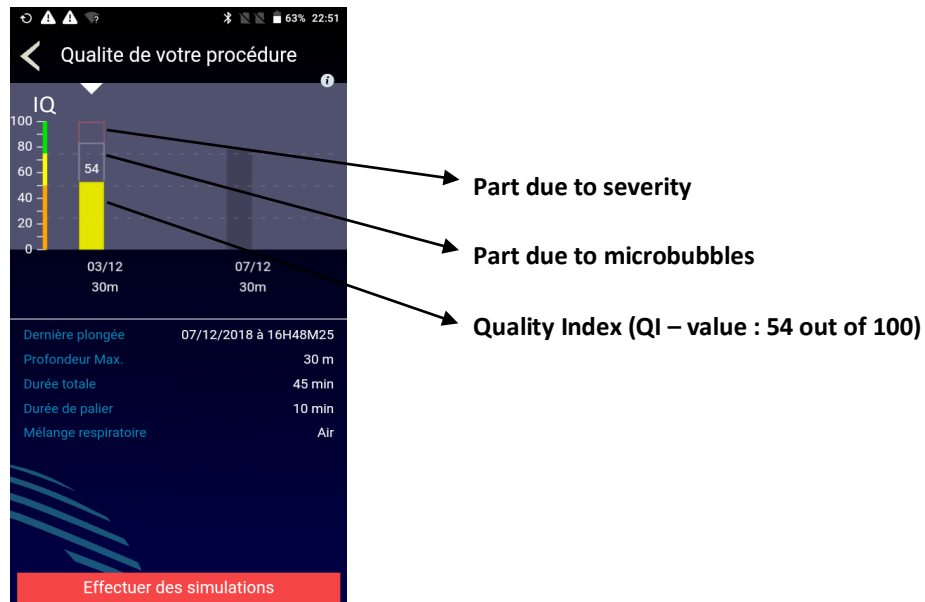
63% 22:51

Qualite de votre procédure

IQ

100
80
60
40
20
0

54

03/12
30m

07/12
30m

Part due to severity

Part due to microbubbles

Quality Index (QI – value : 54 out of 100)

| | |
|---|---|
| Dernière plongée | 07/12/2018 à 16H48M25 |
| Profondeur Max. | 30 m |
| Durée totale | 45 min |
| Durée de palier | 10 min |
| Mélange respiratoire | Air |

Effectuer des simulations